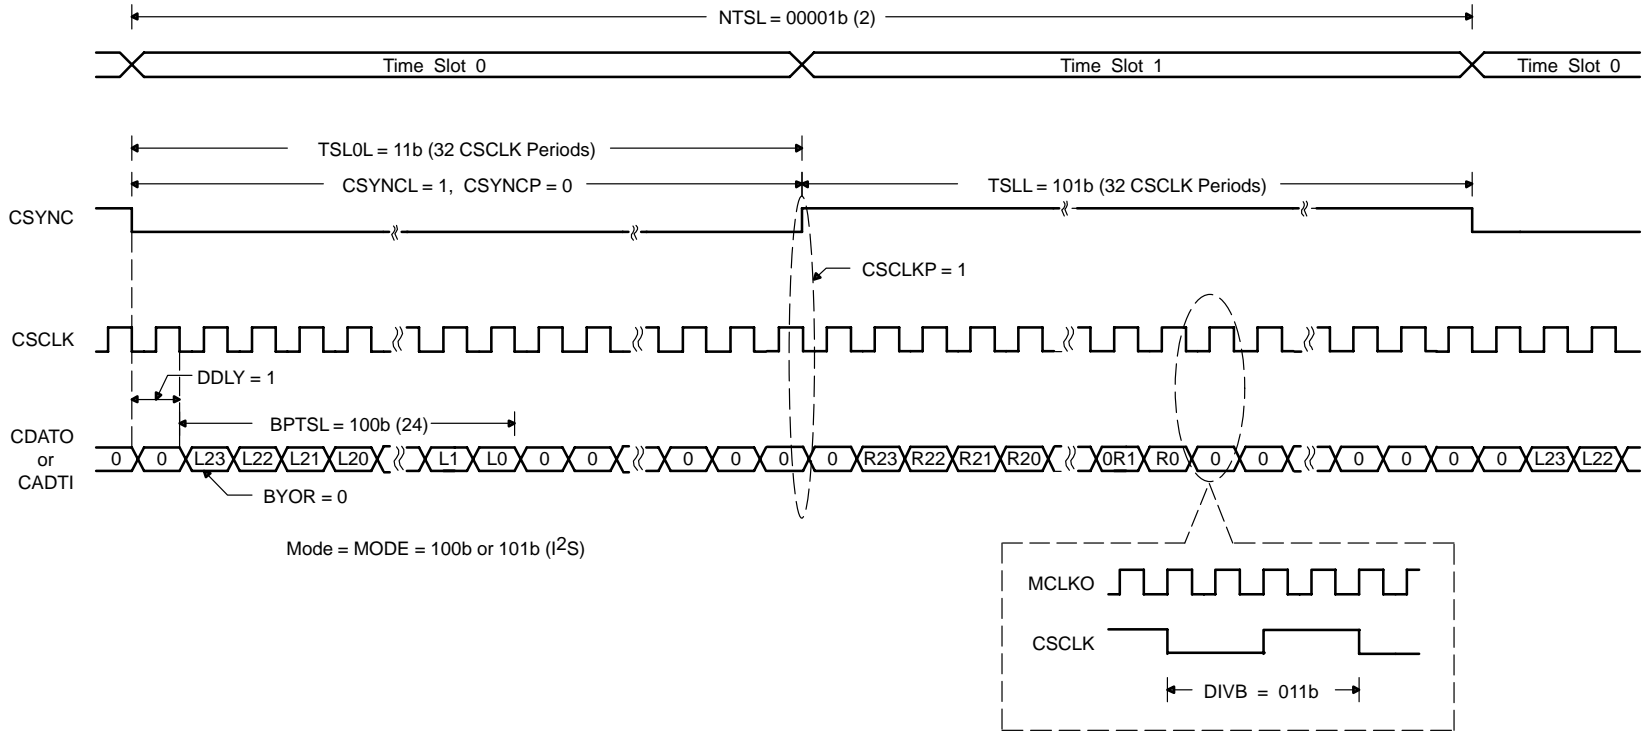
NTSL = 00001b (2)

Time Slot 0

Time Slot 1

Time Slot 0

TSL0L = 11b (32 CSCLK Periods)

CSYNCL = 1, CSYNCP = 0

TSLL = 101b (32 CSCLK Periods)

CSYNC

CSCLKP = 1

CSCLK

DDLY = 1

BPTSL = 100b (24)

CDATO or CADTI

0 0 L23 L22 L21 L20 L1 L0 0 0 0 0 0 0 R23 R22 R21 R20 0R1 R0 0 0 0 0 0 0 L23 L22

BYOR = 0

Mode = MODE = 100b or 101b (I$^2$S)

MCLKO

CSCLK

DIVB = 011b